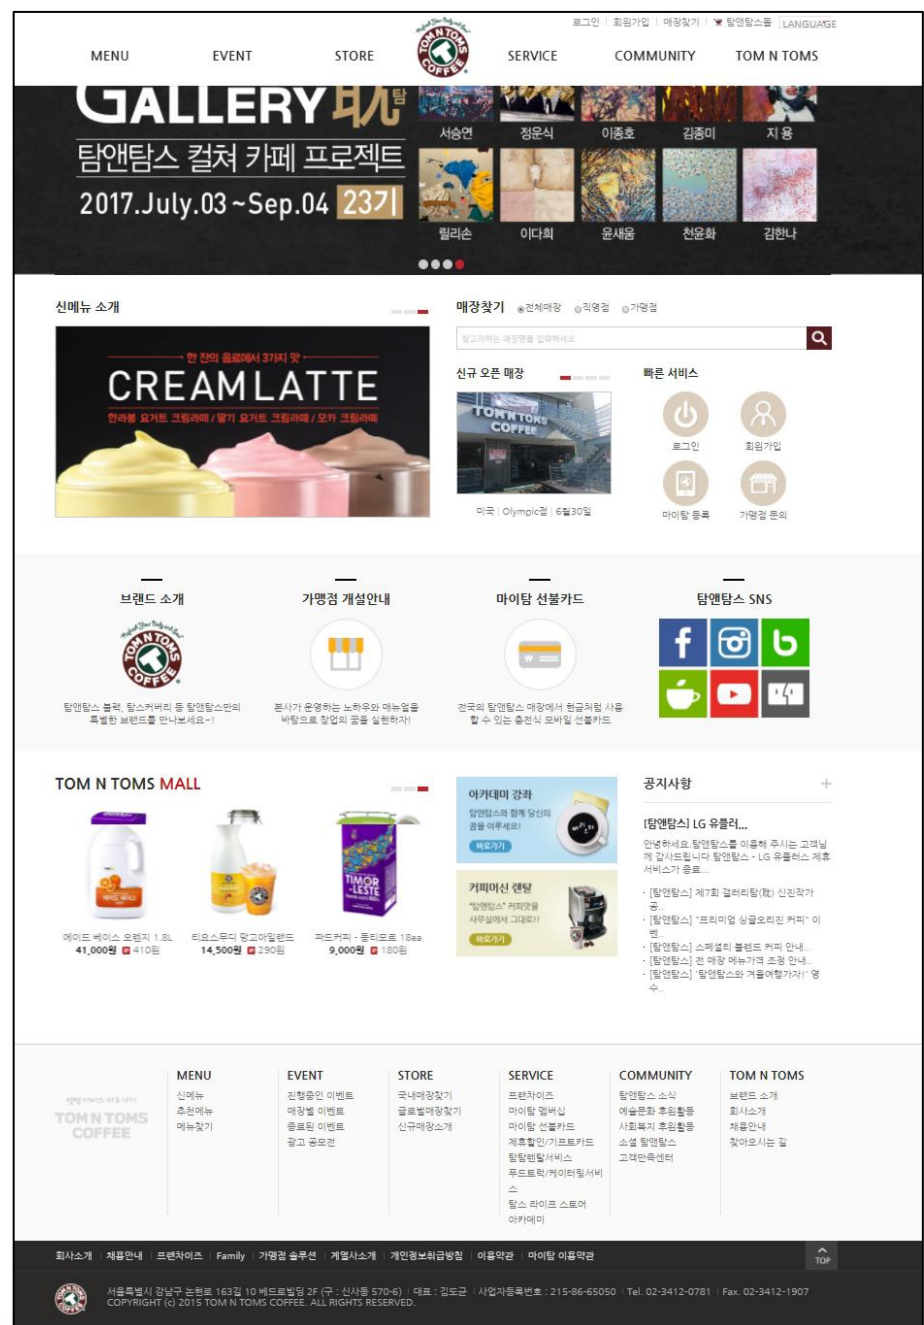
로그인 | 회원가입 | 매장찾기 | 탐앤탐스몰 | LANGUAGE

MENU EVENT STORE SERVICE COMMUNITY TOM N TOMS

GALLERY 耽

탐앤탐스 컬쳐 카페 프로젝트

2017.July.03 ~ Sep.04 23기

서승연 정운식 이종호 김종미 지 용

릴리손 이다희 윤새움 천윤화 김한나

신메뉴 소개

한 잔의 음료에서 3가지 맛

CREAMLATTE

한라봉 요거트 크림라떼 / 딸기 요거트 크림라떼 / 모카 크림라떼

매장찾기 전체매장 직영점 가맹점

찾고자하는 매장명을 입력하세요

신규 오픈 매장

미국 | Olympic점 | 6월30일

빠른 서비스

로그인 회원가입 마이탐 등록 가맹점 문의

브랜드 소개

탐앤탐스 블랙, 탐스커버리 등 탐앤탐스만의 특별한 브랜드를 만나보세요~!

가맹점 개설안내

본사가 운영하는 노하우와 매뉴얼을 바탕으로 창업의 꿈을 실현하자!

마이탐 선불카드

전국의 탐앤탐스 매장에서 현금처럼 사용할 수 있는 충전식 모바일 선불카드

탐앤탐스 SNS

TOM N TOMS MALL

에이드 베이스 오렌지 1.8L
41,000원 410원

티오스무디 망고마일랜드
14,500원 290원

파드커피 - 동티모르 18ea
9,000원 180원

아카데미 강좌
탐앤탐스와 함께 당신의 꿈을 이루세요!
바로가기

커피머신 렌탈
"탐앤탐스" 커피맛을 사무실에서 그대로!!
바로가기

공지사항

[탐앤탐스] LG 유플러...
안녕하세요. 탐앤탐스를 이용해 주시는 고객님께 감사드립니다 탐앤탐스 - LG 유플러스 제휴 서비스가 종료...

· [탐앤탐스] 제7회 갤러리탐(耽) 신진작가 공...
· [탐앤탐스] "프리미엄 싱글오리진 커피" 이벤...
· [탐앤탐스] 스페셜티 블렌드 커피 안내...
· [탐앤탐스] 전 매장 메뉴가격 조정 안내...
· [탐앤탐스] '탐앤탐스와 겨울여행가자!' 영수...

TOM N TOMS COFFEE

MENU
신메뉴
추천메뉴
메뉴찾기

EVENT
진행중인 이벤트
매장별 이벤트
종료된 이벤트
광고 공모전

STORE
국내매장찾기
글로벌매장찾기
신규매장소개

SERVICE
프랜차이즈
마이탐 멤버십
마이탐 선불카드
제휴할인/기프트카드
탐탐렌탈서비스
푸드트럭/케이터링서비스
탐스 라이프 스토어
아카데미

COMMUNITY
탐앤탐스 소식
예술문화 후원활동
사회복지 후원활동
소셜 탐앤탐스
고객만족센터

TOM N TOMS
브랜드 소개
회사소개
채용안내
찾아오시는 길

회사소개 | 채용안내 | 프랜차이즈 | Family | 가맹점 솔루션 | 계열사소개 | 개인정보취급방침 | 이용약관 | 마이탐 이용약관

TOP

서울특별시 강남구 논현로 163길 10 베드로빌딩 2F (구 : 신사동 570-6) | 대표 : 김도균 | 사업자등록번호 : 215-86-65050 | Tel. 02-3412-0781 | Fax. 02-3412-1907
COPYRIGHT (c) 2015 TOM N TOMS COFFEE. ALL RIGHTS RESERVED.